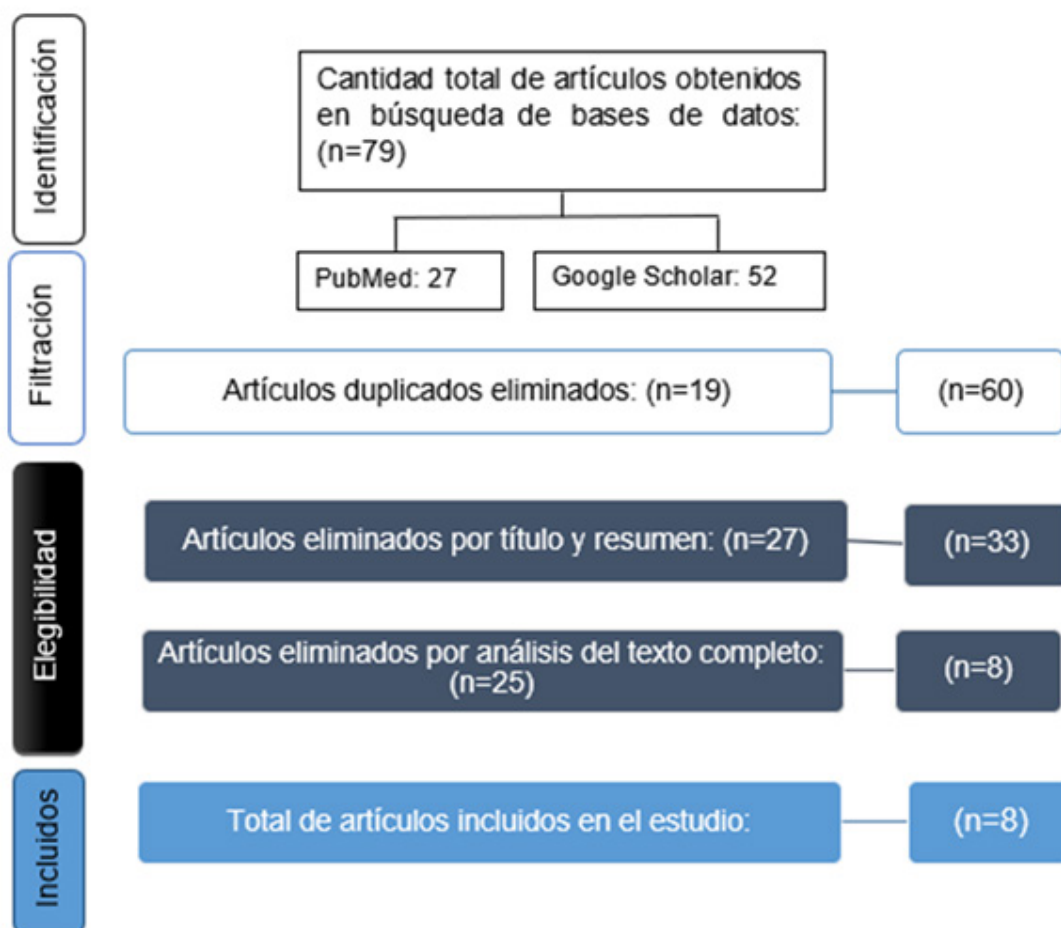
Identificación

Cantidad total de artículos obtenidos en búsqueda de bases de datos: (n=79)

PubMed: 27

Google Scholar: 52

Filtración

Artículos duplicados eliminados: (n=19)

(n=60)

Elegibilidad

Artículos eliminados por título y resumen: (n=27)

(n=33)

Artículos eliminados por análisis del texto completo: (n=25)

(n=8)

Incluidos

Total de artículos incluidos en el estudio:

(n=8)